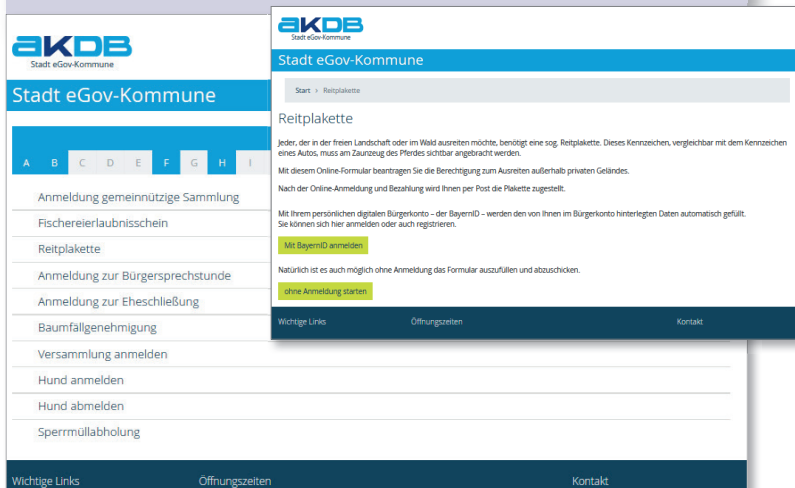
AKDB
Stadt eGov-Kommune

Stadt eGov-Kommune

A B C D E F G H I

Anmeldung gemeinnützige Sammlung
Fischereierlaubnisschein
Reitplakette
Anmeldung zur Bürgersprechstunde
Anmeldung zur Eheschließung
Baumfällgenehmigung
Versammlung anmelden
Hund anmelden
Hund abmelden
Sperrmüllabholung

Wichtige Links Öffnungszeiten Kontakt

AKDB
Stadt eGov-Kommune

Stadt eGov-Kommune

Start > Reitplakette

Reitplakette

Jeder, der in der freien Landschaft oder im Wald ausreiten möchte, benötigt eine sog. Reitplakette. Dieses Kennzeichen, vergleichbar mit dem Kennzeichen eines Autos, muss am Zaunzeug des Pferdes sichtbar angebracht werden.

Mit diesem Online-Formular beantragen Sie die Berechtigung zum Ausreiten außerhalb privaten Geländes.

Nach der Online-Anmeldung und Bezahlung wird Ihnen per Post die Plakette zugestellt.

Mit Ihrem persönlichen digitalen Bürgerkonto – der BayernID – werden die von Ihnen im Bürgerkonto hinterlegten Daten automatisch gefüllt. Sie können sich hier anmelden oder auch registrieren.

Mit BayernID anmelden

Natürlich ist es auch möglich ohne Anmeldung das Formular auszufüllen und abzuschicken.

ohne Anmeldung starten

Wichtige Links Öffnungszeiten Kontakt